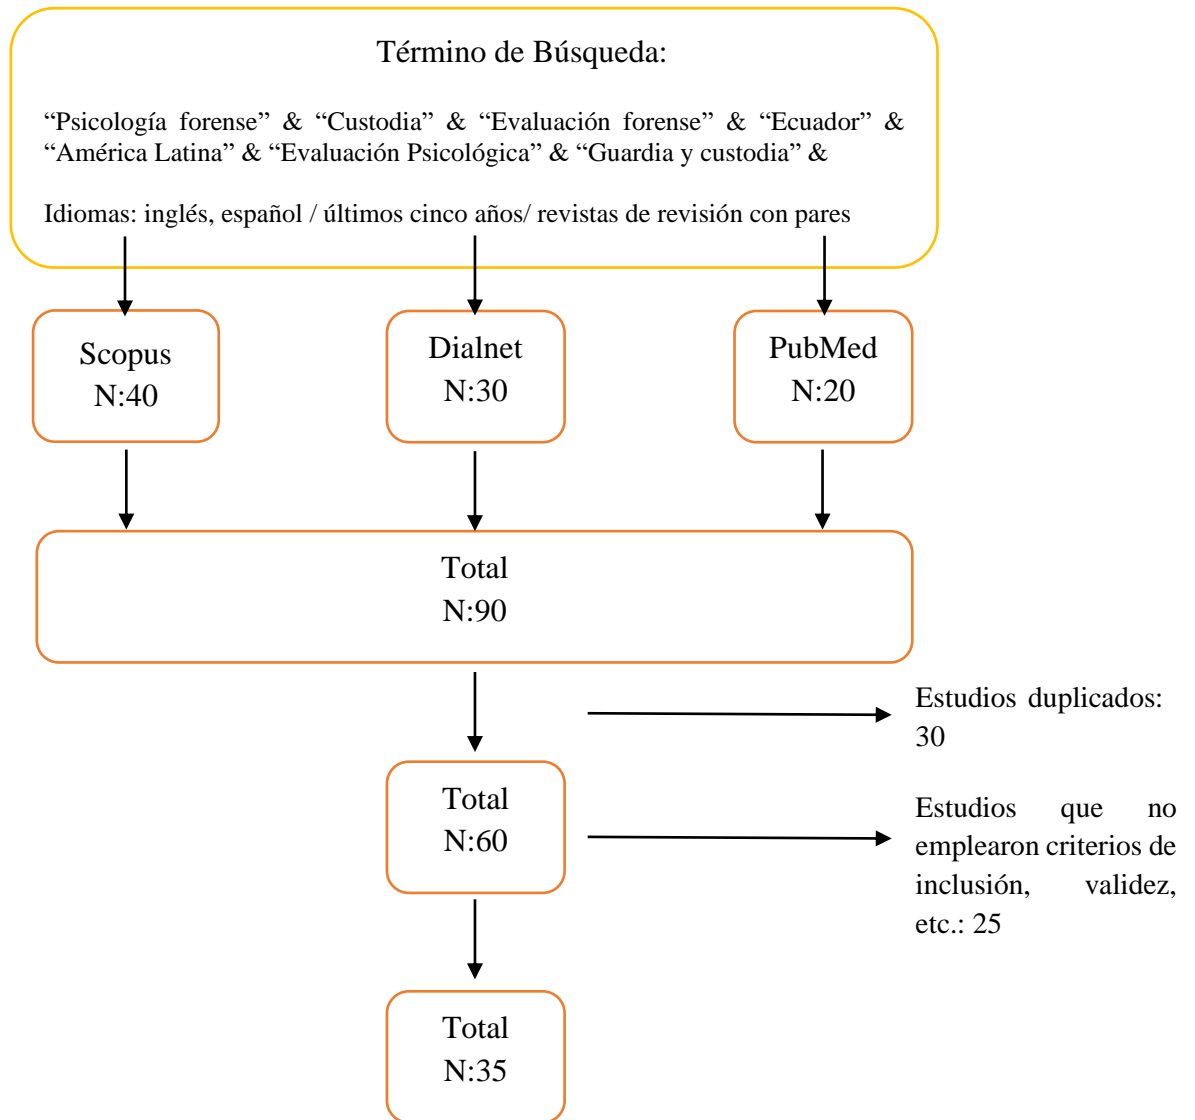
Término de Búsqueda:

“Psicología forense” & “Custodia” & “Evaluación forense” & “Ecuador” & “América Latina” & “Evaluación Psicológica” & “Guardia y custodia” &

Idiomas: inglés, español / últimos cinco años/ revistas de revisión con pares

Scopus
N:40

Dialnet
N:30

PubMed
N:20

Total
N:90

Estudios duplicados: 30

Total
N:60

Estudios que no emplearon criterios de inclusión, validez, etc.: 25

Total
N:35